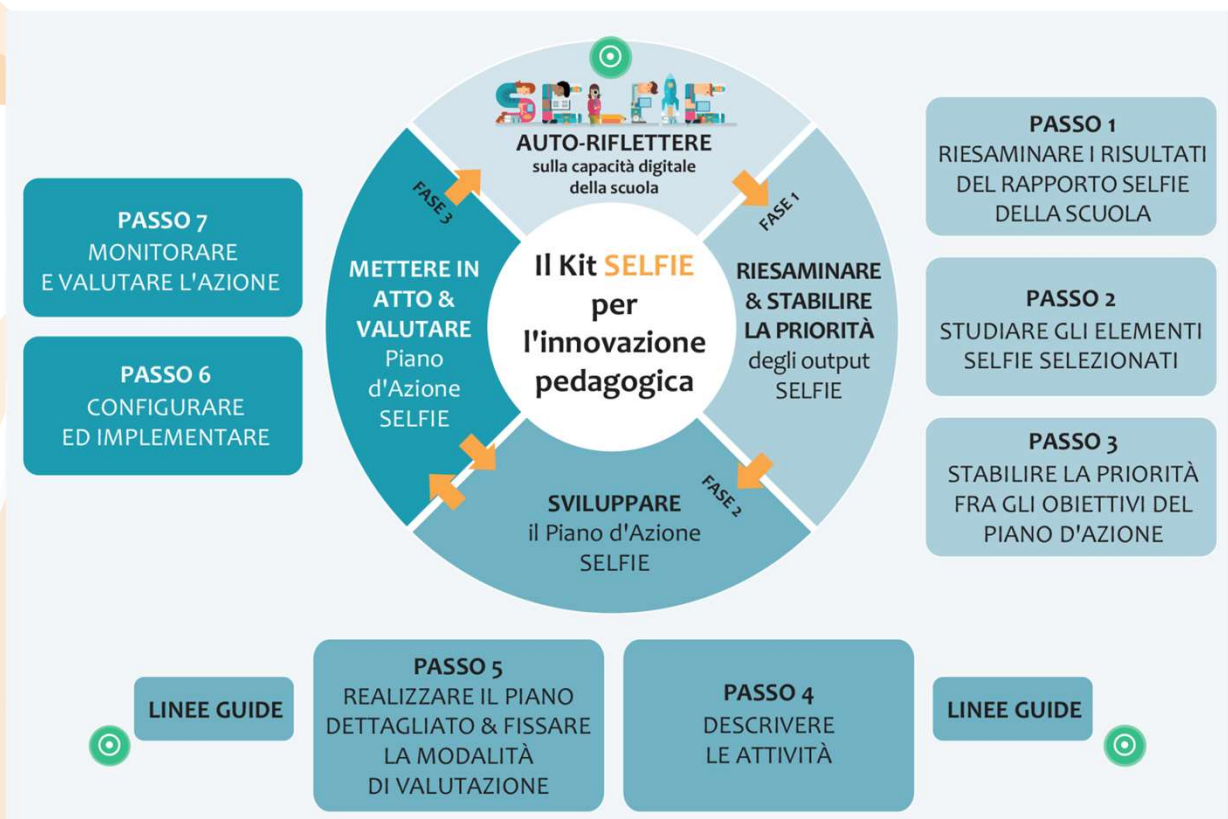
SELFIE

AUTO-RIFLETTERE
sulla capacità digitale della scuola

FASE 1

RIESAMINARE & STABILIRE LA PRIORITÀ degli output SELFIE

FASE 2

SVILUPPARE il Piano d'Azione SELFIE

FASE 3

METTERE IN ATTO & VALUTARE Piano d'Azione SELFIE

Il Kit SELFIE per l'innovazione pedagogica

PASSO 1
RIESAMINARE I RISULTATI DEL RAPPORTO SELFIE DELLA SCUOLA

PASSO 2
STUDIARE GLI ELEMENTI SELFIE SELEZIONATI

PASSO 3
STABILIRE LA PRIORITÀ FRA GLI OBIETTIVI DEL PIANO D'AZIONE

PASSO 4
DESCRIVERE LE ATTIVITÀ

LINEE GUIDE

PASSO 5
REALIZZARE IL PIANO DETTAGLIATO & FISSARE LA MODALITÀ DI VALUTAZIONE

LINEE GUIDE

PASSO 6
CONFIGURARE ED IMPLEMENTARE

PASSO 7
MONITORARE E VALUTARE L'AZIONE